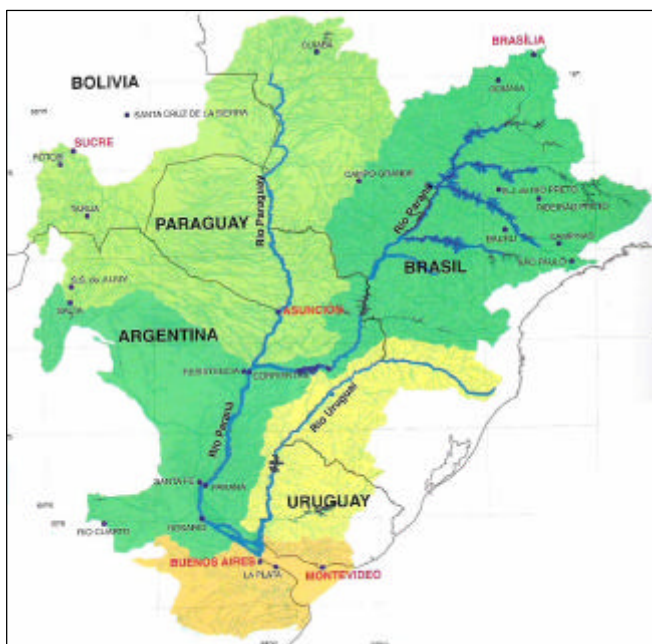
BOLIVIA
CUIABA
BRASÍLIA
GOIANIA
SANTA CRUZ DE LA SIERRA
SUCRE
POTOSI
TARIJA
CAMPO GRANDE
PARAGUAY
Rio Paraguay
Rio Paraná
S.J. do RIO PRETO
RIBEIRÃO PRETO
BAURU
CAMPINAS
SÃO PAULO
BRASIL
S.S. de JUJUY
SALTA
ASUNCION
ARGENTINA
RESISTENCIA
CORRIENTES
Rio Uruguai
Rio Paraná
SANTA FE
PARANA
URUGUAY
ROSARIO
RIO CUARTO
BUENOS AIRES
LA PLATA
MONTEVIDEO